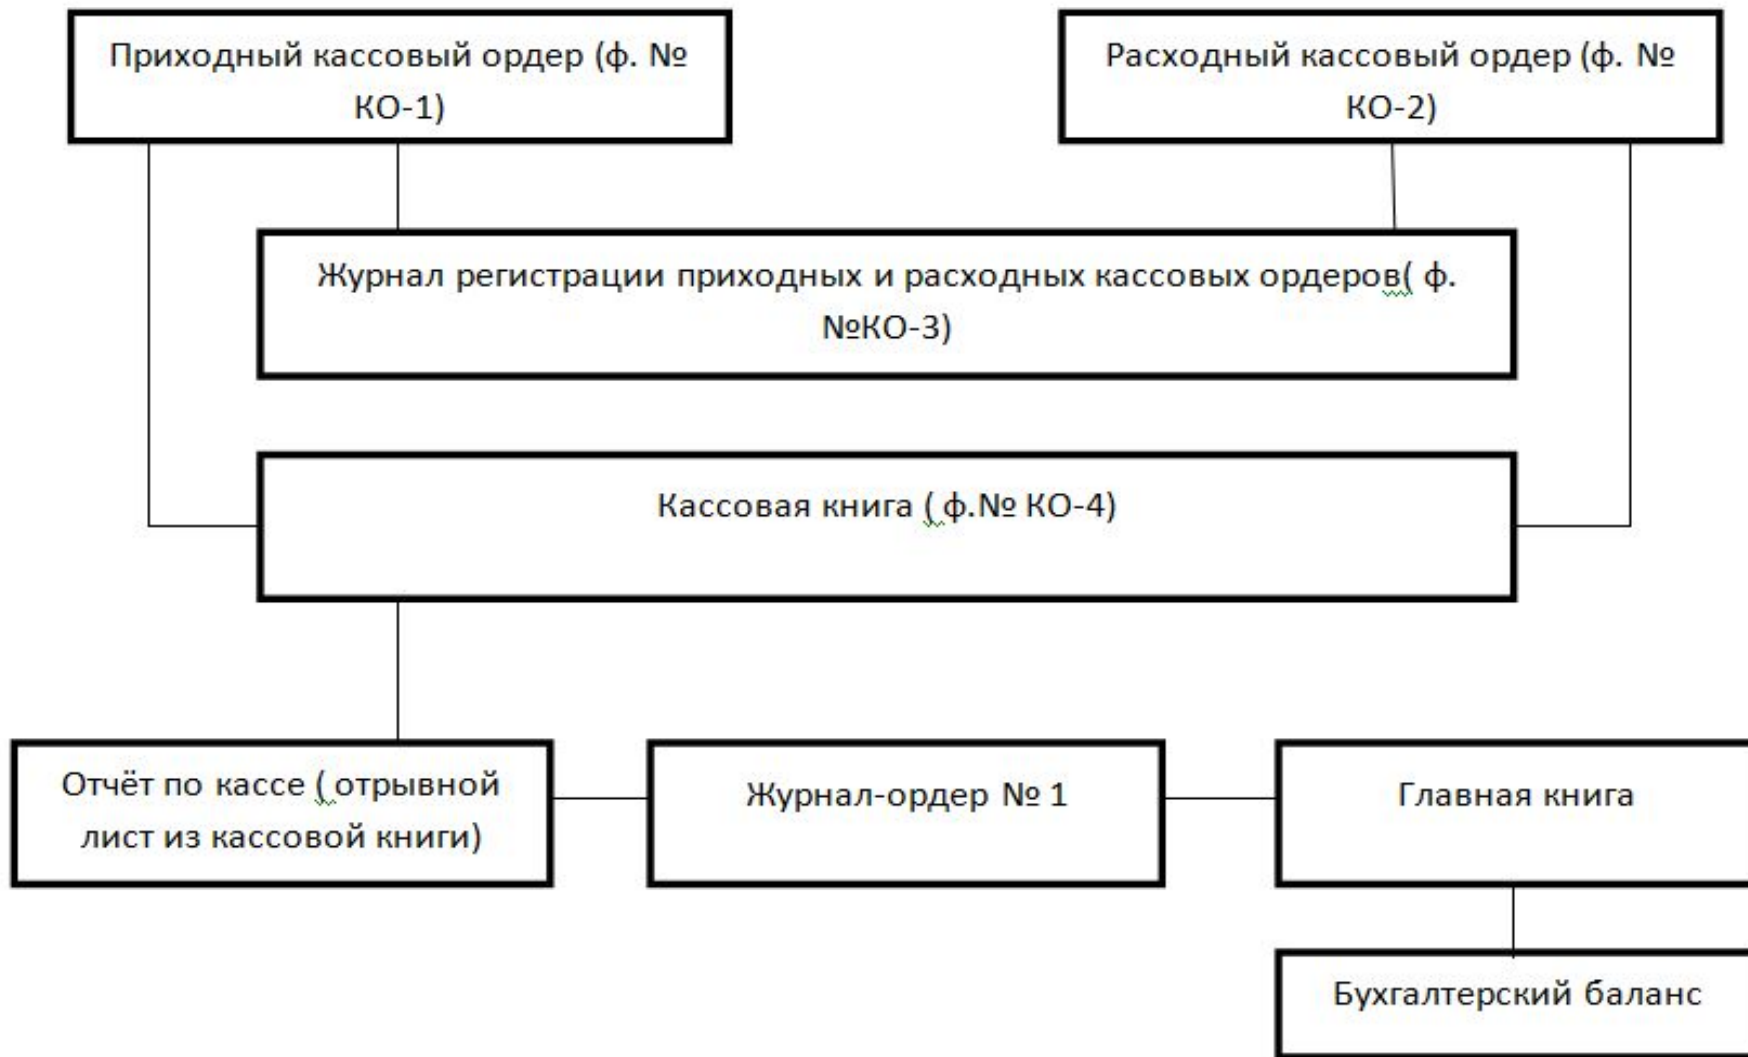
Приходный кассовый ордер (ф. № КО-1)

Расходный кассовый ордер (ф. № КО-2)

Журнал регистрации приходных и расходных кассовых ордеров( ф. №КО-3)

Кассовая книга ( ф.№ КО-4)

Отчёт по кассе ( отрывной лист из кассовой книги)

Журнал-ордер № 1

Главная книга

Бухгалтерский баланс